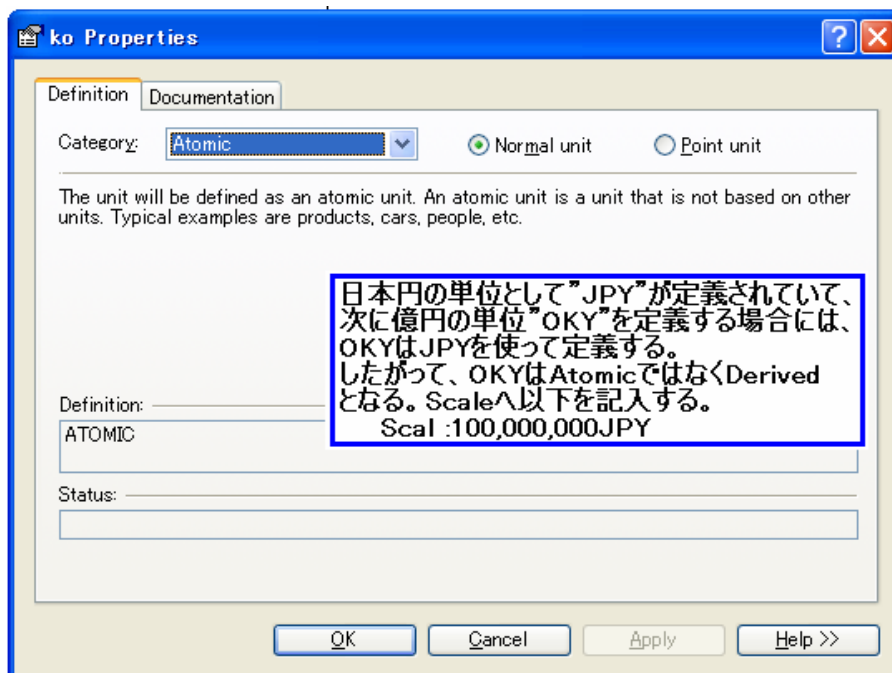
ko Properties

Definition | Documentation

Category: Atomic

Normal unit

Point unit

The unit will be defined as an atomic unit. An atomic unit is a unit that is not based on other units. Typical examples are products, cars, people, etc.

日本円の単位として”JPY”が定義されていて、次に億円の単位”OKY”を定義する場合には、OKYはJPYを使って定義する。
したがって、OKYはAtomicではなくDerivedとなる。Scaleへ以下を記入する。
Scal :100,000,000JPY

Definition:
ATOMIC

Status:

OK | Cancel | Apply | Help >>